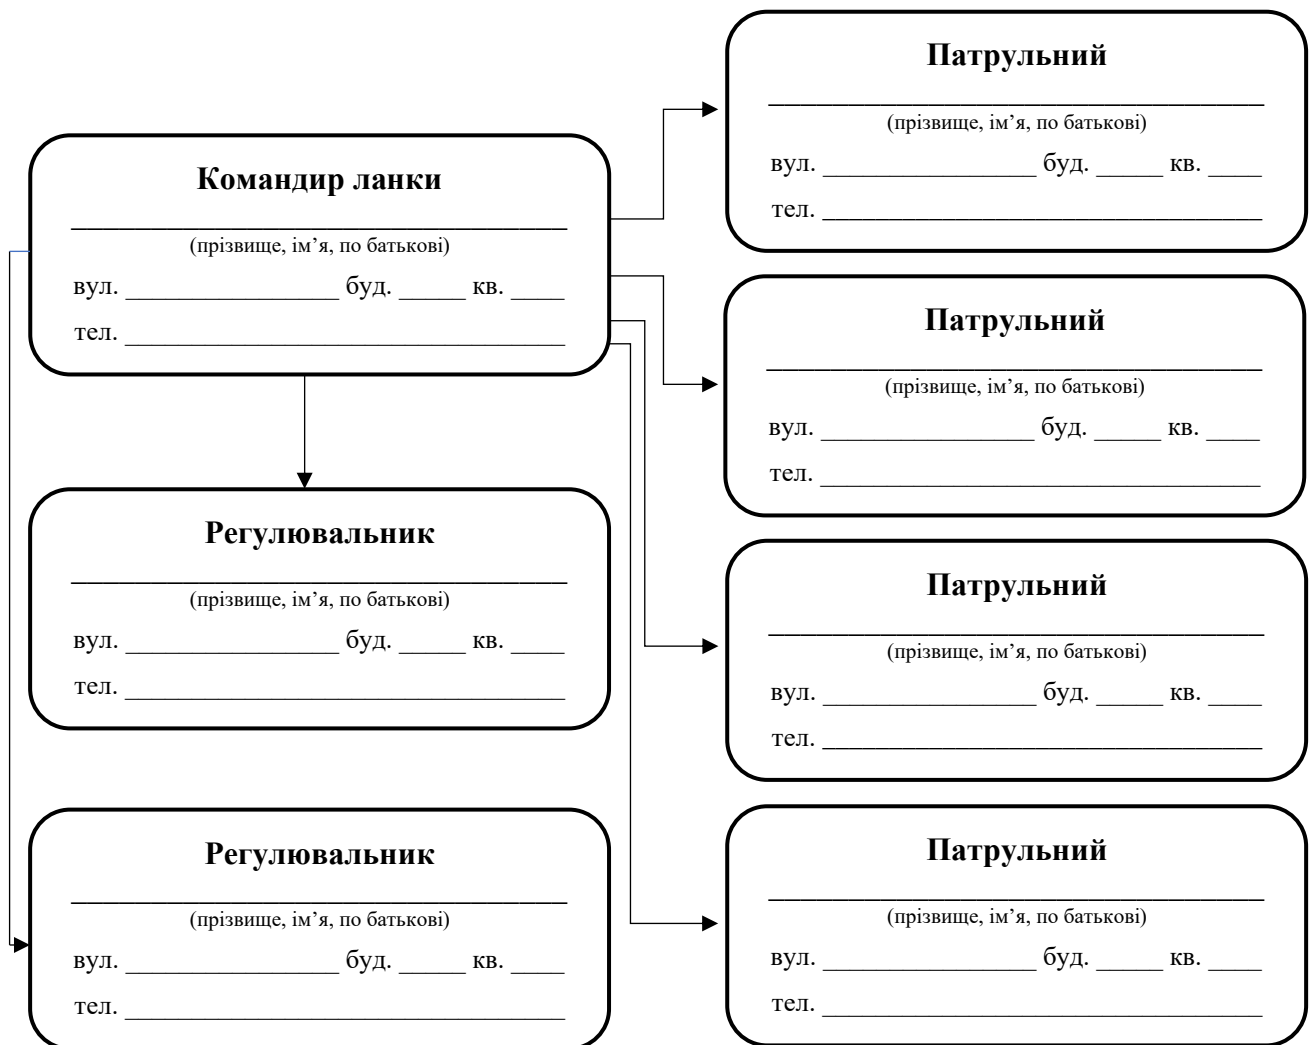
Командир ланки

_______________________________
(прізвище, ім'я, по батькові)

вул. _______________ буд. _____ кв. ____

тел. _________________________________

Регулювальник

_______________________________
(прізвище, ім'я, по батькові)

вул. _______________ буд. _____ кв. ____

тел. _________________________________

Регулювальник

_______________________________
(прізвище, ім'я, по батькові)

вул. _______________ буд. _____ кв. ____

тел. _________________________________

Патрульний

_______________________________
(прізвище, ім'я, по батькові)

вул. _______________ буд. _____ кв. ____

тел. _________________________________

Патрульний

_______________________________
(прізвище, ім'я, по батькові)

вул. _______________ буд. _____ кв. ____

тел. _________________________________

Патрульний

_______________________________
(прізвище, ім'я, по батькові)

вул. _______________ буд. _____ кв. ____

тел. _________________________________

Патрульний

_______________________________
(прізвище, ім'я, по батькові)

вул. _______________ буд. _____ кв. ____

тел. _________________________________